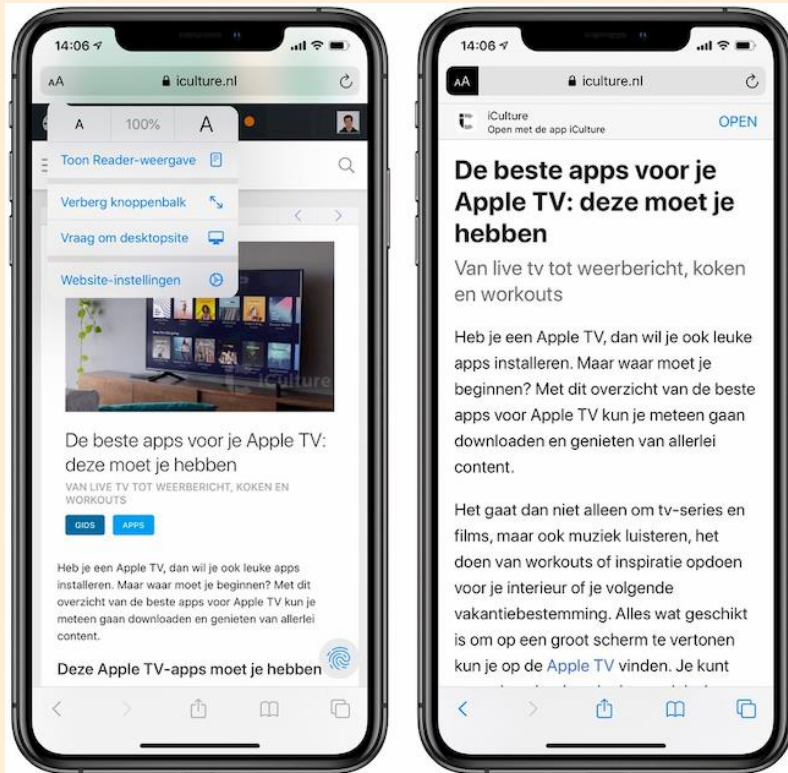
14:06

AA iculture.nl

A 100% A

Toon Reader-weergave

Verberg knoppenbalk

Vraag om desktopsite

Website-instellingen

iCulture

De beste apps voor je Apple TV: deze moet je hebben

VAN LIVE TV TOT WEERBERICHT, KOKEN EN WORKOUTS

GIDS APPS

Heb je een Apple TV, dan wil je ook leuke apps installeren. Maar waar moet je beginnen? Met dit overzicht van de beste apps voor Apple TV kun je meteen gaan downloaden en genieten van allerlei content.

Deze Apple TV-apps moet je hebben

14:06

AA iculture.nl

iCulture
Open met de app iCulture
OPEN

De beste apps voor je Apple TV: deze moet je hebben

Van live tv tot weerbericht, koken en workouts

Heb je een Apple TV, dan wil je ook leuke apps installeren. Maar waar moet je beginnen? Met dit overzicht van de beste apps voor Apple TV kun je meteen gaan downloaden en genieten van allerlei content.

Het gaat dan niet alleen om tv-series en films, maar ook muziek luisteren, het doen van workouts of inspiratie opdoen voor je interieur of je volgende vakantiebestemming. Alles wat geschikt is om op een groot scherm te vertonen kun je op de Apple TV vinden. Je kunt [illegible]